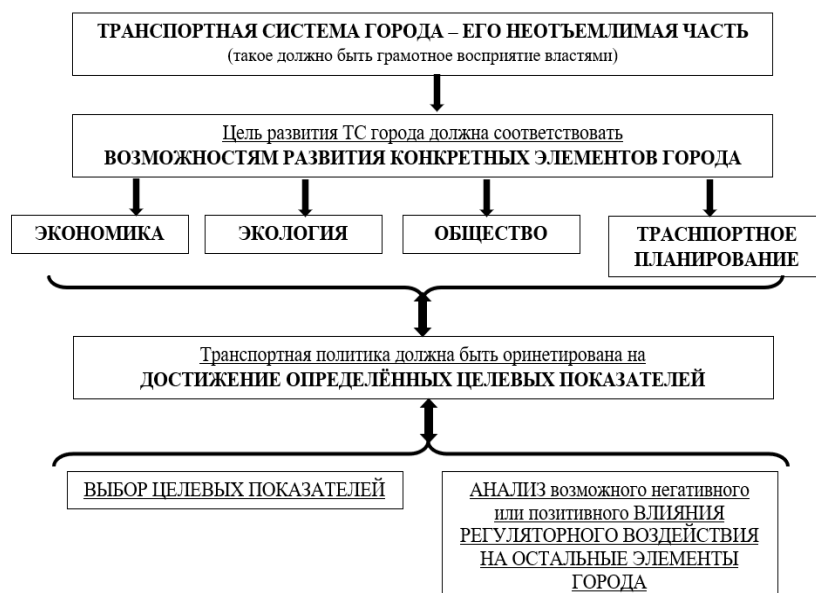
ТРАНСПОРТНАЯ СИСТЕМА ГОРОДА – ЕГО НЕОТЪЕМЛИМАЯ ЧАСТЬ
(такое должно быть грамотное восприятие властями)

Цель развития ТС города должна соответствовать
ВОЗМОЖНОСТЯМ РАЗВИТИЯ КОНКРЕТНЫХ ЭЛЕМЕНТОВ ГОРОДА

ЭКОНОМИКА

ЭКОЛОГИЯ

ОБЩЕСТВО

ТРАСНПОРТНОЕ ПЛАНИРОВАНИЕ

Транспортная политика должна быть оринетирована на
ДОСТИЖЕНИЕ ОПРЕДЕЛЁННЫХ ЦЕЛЕВЫХ ПОКАЗАТЕЛЕЙ

ВЫБОР ЦЕЛЕВЫХ ПОКАЗАТЕЛЕЙ

АНАЛИЗ возможного негативного или позитивного ВЛИЯНИЯ РЕГУЛЯТОРНОГО ВОЗДЕЙСТВИЯ НА ОСТАЛЬНЫЕ ЭЛЕМЕНТЫ ГОРОДА